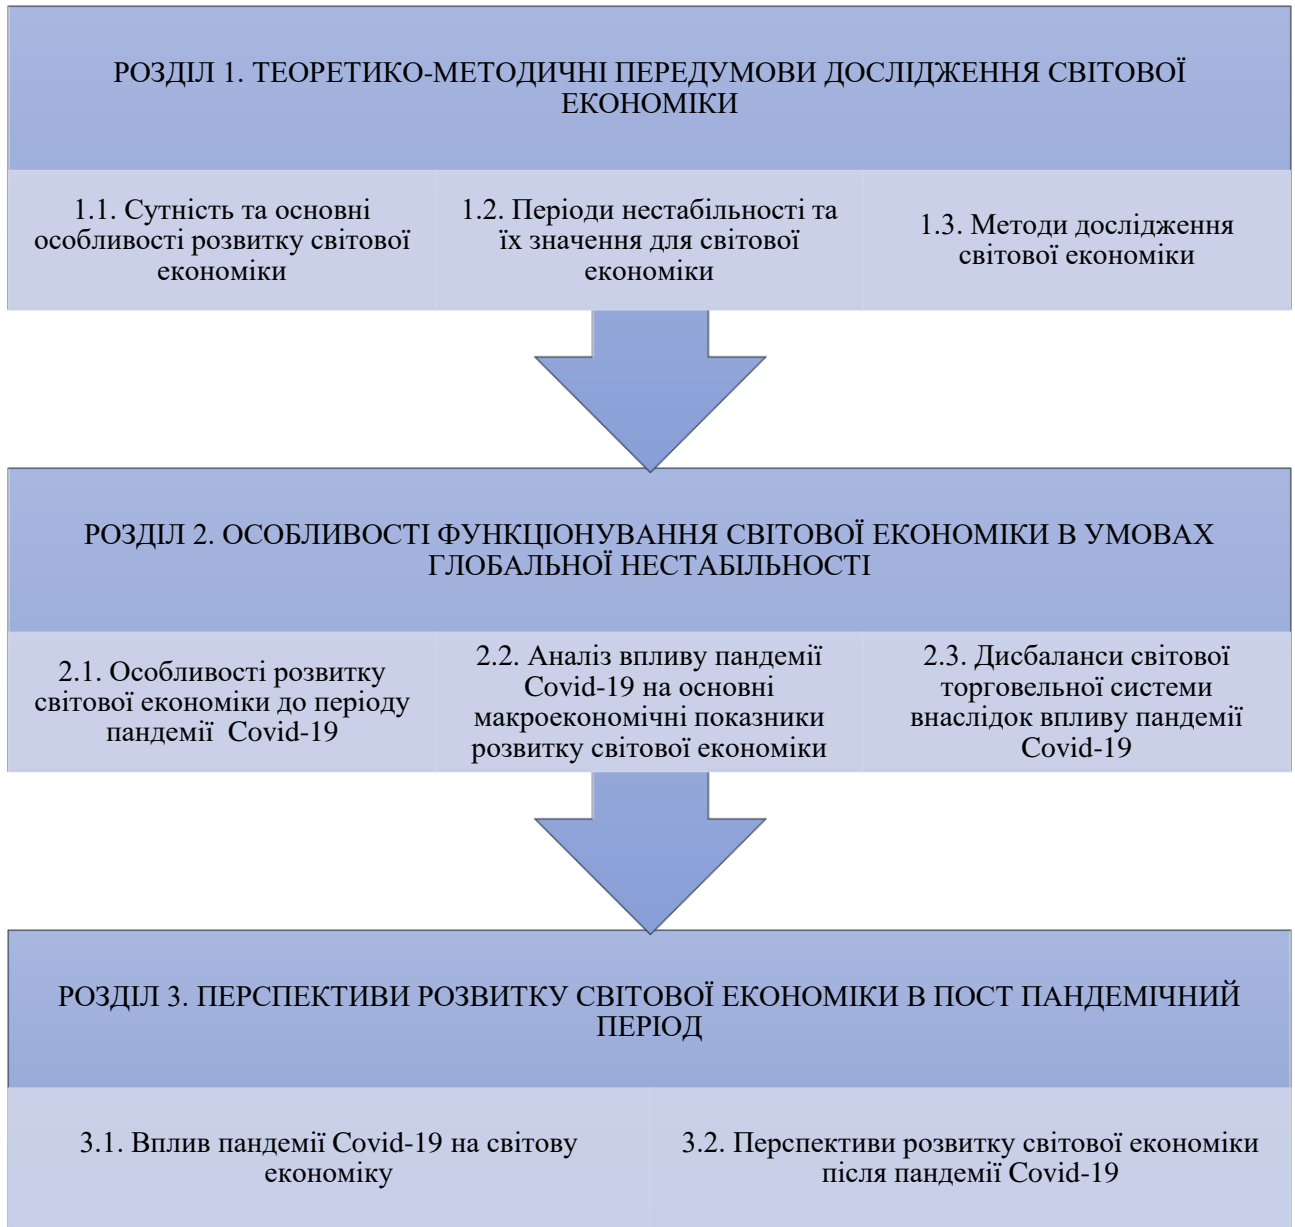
РОЗДІЛ 1. ТЕОРЕТИКО-МЕТОДИЧНІ ПЕРЕДУМОВИ ДОСЛІДЖЕННЯ СВІТОВОЇ ЕКОНОМІКИ

1.1. Сутність та основні особливості розвитку світової економіки

1.2. Періоди нестабільності та їх значення для світової економіки

1.3. Методи дослідження світової економіки

РОЗДІЛ 2. ОСОБЛИВОСТІ ФУНКЦІОНУВАННЯ СВІТОВОЇ ЕКОНОМІКИ В УМОВАХ ГЛОБАЛЬНОЇ НЕСТАБІЛЬНОСТІ

2.1. Особливості розвитку світової економіки до періоду пандемії Covid-19

2.2. Аналіз впливу пандемії Covid-19 на основні макроекономічні показники розвитку світової економіки

2.3. Дисбаланси світової торговельної системи внаслідок впливу пандемії Covid-19

РОЗДІЛ 3. ПЕРСПЕКТИВИ РОЗВИТКУ СВІТОВОЇ ЕКОНОМІКИ В ПОСТ ПАНДЕМІЧНИЙ ПЕРІОД

3.1. Вплив пандемії Covid-19 на світову економіку

3.2. Перспективи розвитку світової економіки після пандемії Covid-19